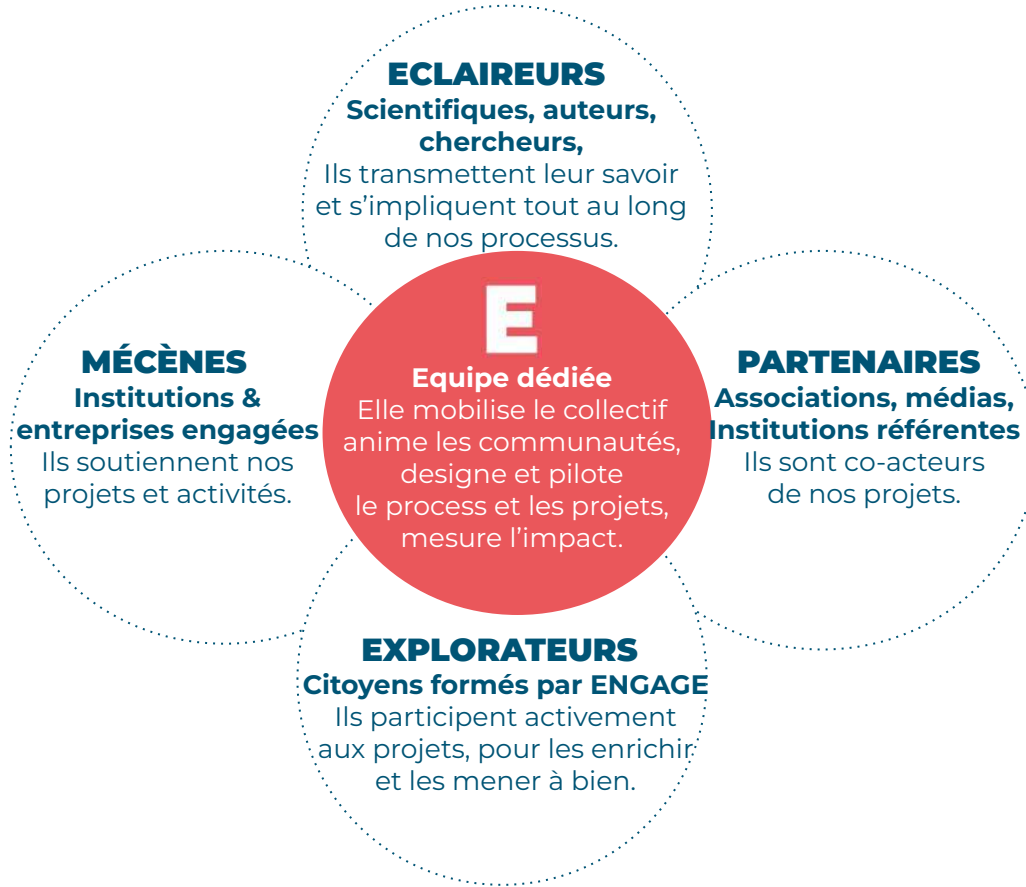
ECLAIREURS
Scientifiques, auteurs, chercheurs,
Ils transmettent leur savoir et s'impliquent tout au long de nos processus.

MÉCÈNES
Institutions & entreprises engagées
Ils soutiennent nos projets et activités.

E
Equipe dédiée
Elle mobilise le collectif anime les communautés, designe et pilote le process et les projets, mesure l'impact.

PARTENAIRES
Associations, médias, Institutions référentes
Ils sont co-acteurs de nos projets.

EXPLORATEURS
Citoyens formés par ENGAGE
Ils participent activement aux projets, pour les enrichir et les mener à bien.